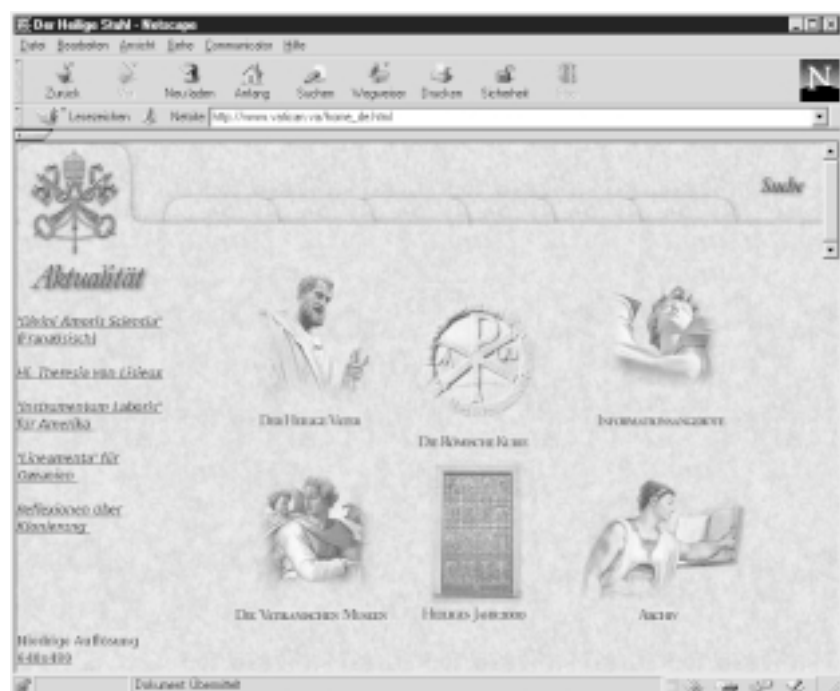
Der Heilige Stuhl - Netscape

Datei Bearbeiten Ansicht Gehe Communicator Hilfe

Zurück Vor Neu laden Anfang Suchen Wegweiser Drucken Sicherheit Stop

Lesezeichen Netsite: http://www.vatican.va/home_de.html

Suche

Aktualität

"Divini Amoris Scientia" (Französisch)

Hl. Theresia von Lisieux

"Instrumentum Laboris" für Amerika

"Lineamenta" für Ozeanien

Reflexionen über Klonierung

Niedrige Auflösung 640x480

Der Heilige Vater

Die Römische Kurie

Informationsangebote

Die Vatikanischen Museen

Heiliges Jahr 2000

Archiv

Dokument: Übermittelt